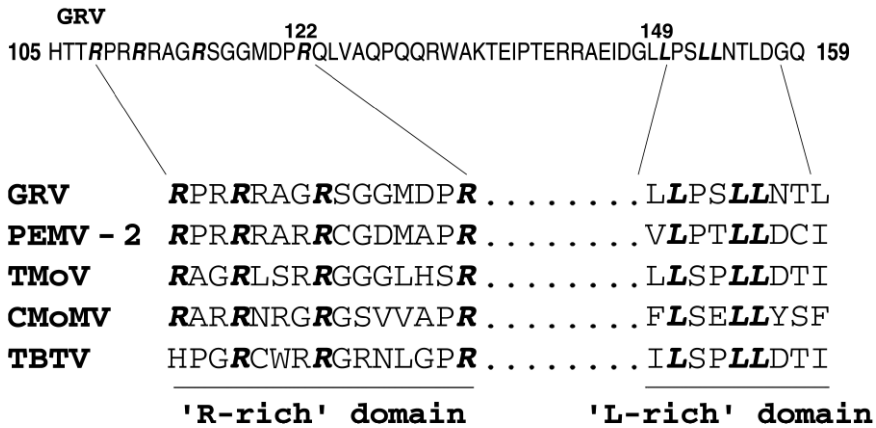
GRV

122 149

105 HTTRPRRRAGRSGGMDPRQLVAQPQQRWAKTEIPTERRAEIDGLLPSLLNTLDGQ 159

GRV RPRRRAGRSGGMDPR........LLPSLLNTL
PEMV-2 RPRRRARRCGDMAPR........VLPTLLDCI
TMoV RAGRLSRRGGGLHSR........LLSPLLDTI
CMoMV RARRNRGRGSVVAPR........FLSELLYSF
TBTV HPGRCWRRGRNLGPR........ILSPLLDTI

'R-rich' domain 'L-rich' domain